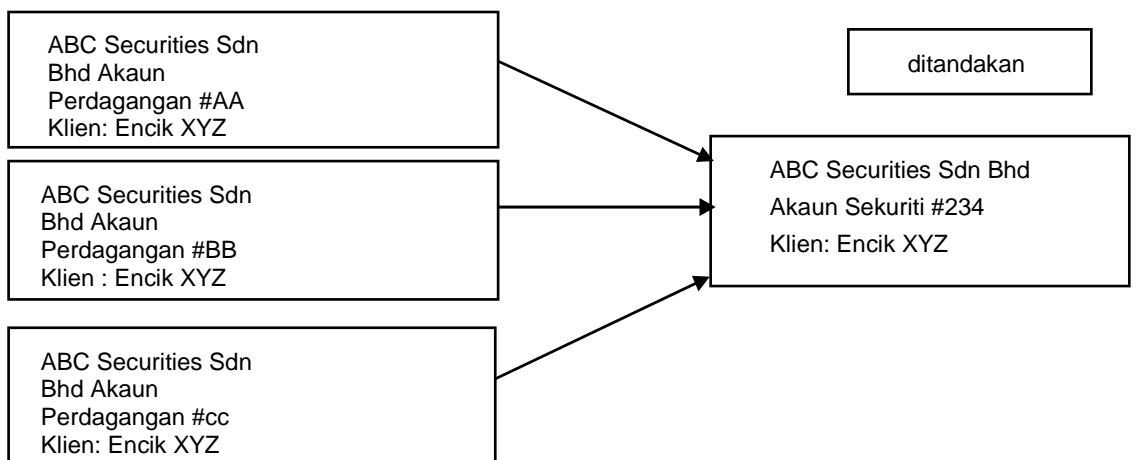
ABC Securities Sdn Bhd Akaun Perdagangan #AA Klien: Encik XYZ

ABC Securities Sdn Bhd Akaun Perdagangan #BB Klien : Encik XYZ

ABC Securities Sdn Bhd Akaun Perdagangan #cc Klien: Encik XYZ

ditandakan

ABC Securities Sdn Bhd
Akaun Sekuriti #234
Klien: Encik XYZ